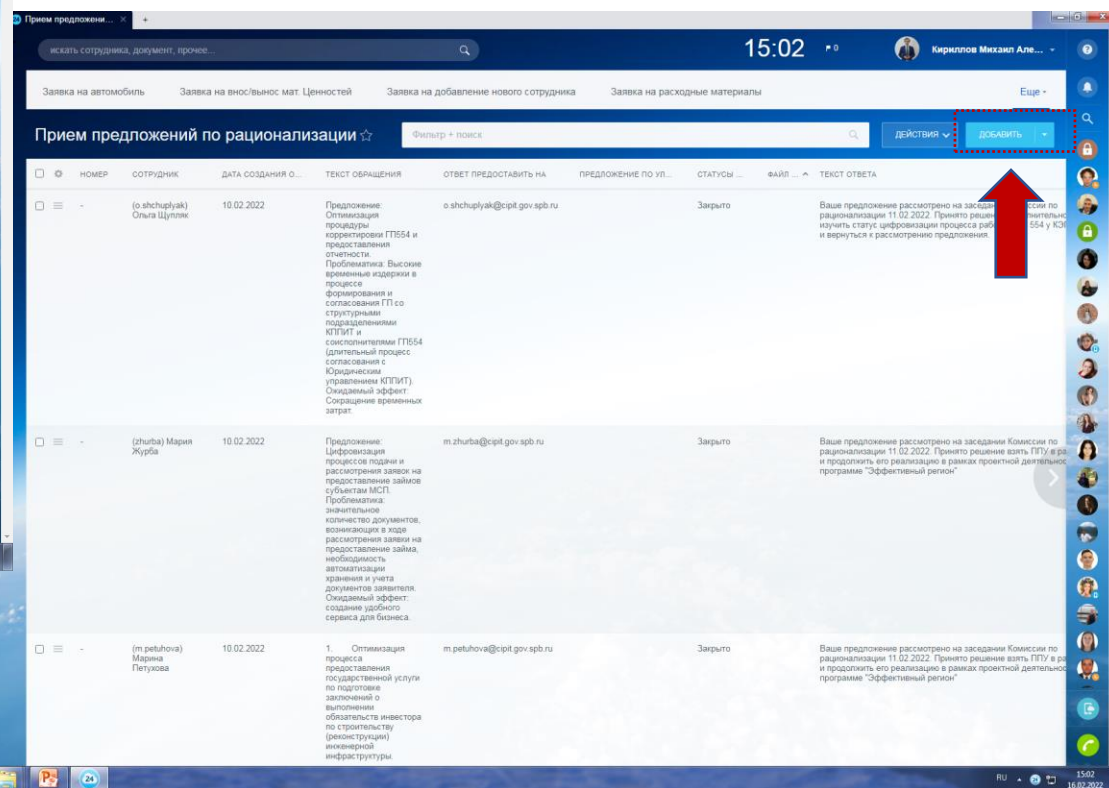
Прием предложени... ×

искать сотрудника, документ, прочее...

15:02

Кириллов Михаил Але...

Заявка на автомобиль
Заявка на внос/вынос мат. Ценностей
Заявка на добавление нового сотрудника
Заявка на расходные материалы
Еще

Прием предложений по рационализации ☆

Фильтр + поиск

ДЕЙСТВИЯ
ДОБАВИТЬ

| | НОМЕР | СОТРУДНИК | ДАТА СОЗДАНИЯ О... | ТЕКСТ ОБРАЩЕНИЯ | ОТВЕТ ПРЕДОСТАВИТЬ НА | ПРЕДЛОЖЕНИЕ ПО УЛ... | СТАТУСЫ ... | ФАЙЛ ... | ТЕКСТ ОТВЕТА |
|---|---|---|---|---|---|---|---|---|---|
| | - | (o.shchuplyak) Ольга Щупляк | 10.02.2022 | Предложение: Оптимизация процедуры корректировки ГП554 и предоставления отчетности. Проблематика: Высокие временные издержки в процессе формирования и согласования ГП со структурными подразделениями КППИТ и соисполнителями ГП554 (длительный процесс согласования с Юридическим управлением КППИТ). Ожидаемый эффект: Сокращение временных затрат. | o.shchuplyak@cipit.gov.spb.ru | | Закрыто | | Ваше предложение рассмотрено на заседании Комиссии по рационализации 11.02.2022. Принято решени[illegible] изучить статус цифровизации процесса раб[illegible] 554 у КЭ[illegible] и вернуться к рассмотрению предложения. |
| | - | (zhurba) Мария Журба | 10.02.2022 | Предложение: Цифровизация процессов подачи и рассмотрения заявок на предоставление займов субъектам МСП. Проблематика: значительное количество документов, возникающих в ходе рассмотрения заявки на предоставление займа, необходимость автоматизации хранения и учета документов заявителя. Ожидаемый эффект: создание удобного сервиса для бизнеса. | m.zhurba@cipit.gov.spb.ru | | Закрыто | | Ваше предложение рассмотрено на заседании Комиссии по рационализации 11.02.2022. Принято решение взять ППУ в ра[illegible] и продолжить его реализацию в рамках проектной деятельн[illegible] программе "Эффективный регион" |
| | - | (m.petuhova) Марина Петухова | 10.02.2022 | 1. Оптимизация процесса предоставления государственной услуги по подготовке заключений о выполнении обязательств инвестора по строительству (реконструкции) инженерной инфраструктуры. | m.petuhova@cipit.gov.spb.ru | | Закрыто | | Ваше предложение рассмотрено на заседании Комиссии по рационализации 11.02.2022. Принято решение взять ППУ в ра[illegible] и продолжить его реализацию в рамках проектной деятельн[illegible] программе "Эффективный регион" |

RU
15:02
16.02.2022